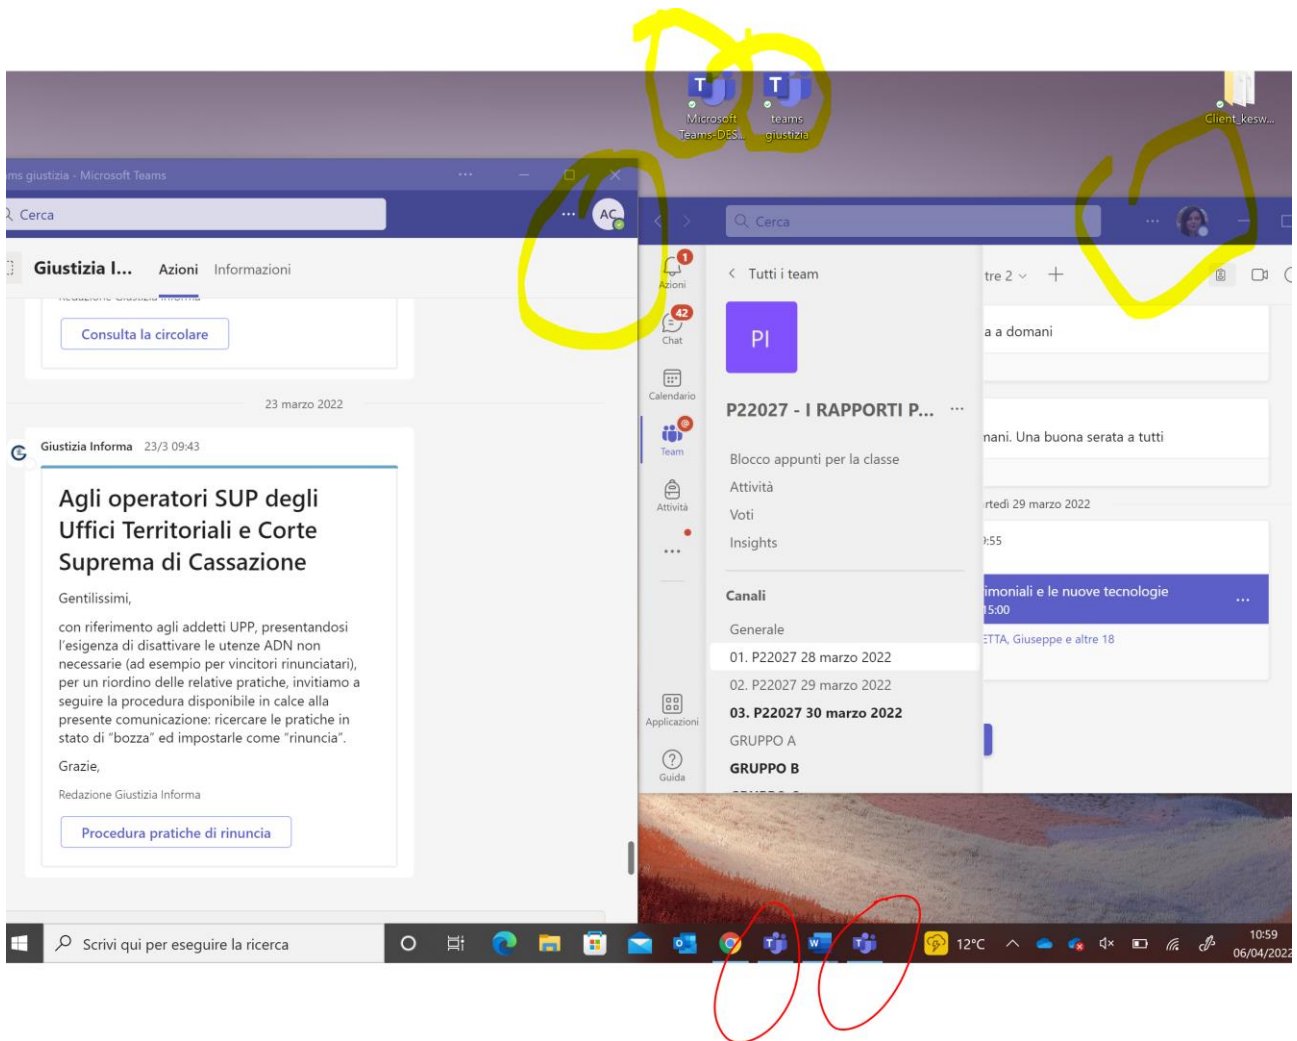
Microsoft Teams-DES...

teams giustizia

Client_kesw...

ms giustizia - Microsoft Teams

Cerca

AC

Giustizia I... Azioni Informazioni

Consulta la circolare

23 marzo 2022

Giustizia Informa 23/3 09:43

Agli operatori SUP degli Uffici Territoriali e Corte Suprema di Cassazione

Gentilissimi,

con riferimento agli addetti UPP, presentandosi l'esigenza di disattivare le utenze ADN non necessarie (ad esempio per vincitori rinunciatari), per un riordino delle relative pratiche, invitiamo a seguire la procedura disponibile in calce alla presente comunicazione: ricercare le pratiche in stato di "bozza" ed impostarle come "rinuncia".

Grazie,

Redazione Giustizia Informa

Procedura pratiche di rinuncia

Cerca

1
Azioni

42
Chat

Calendario

Team

Attività

...

Applicazioni

Guida

Tutti i team

PI

P22027 - I RAPPORTI P... ...

Blocco appunti per la classe

Attività

Voti

Insights

Canali

Generale

01. P22027 28 marzo 2022

02. P22027 29 marzo 2022

03. P22027 30 marzo 2022

GRUPPO A

GRUPPO B

tre 2

a a domani

nani. Una buona serata a tutti

rtedì 29 marzo 2022

:55

imoniali e le nuove tecnologie
15:00

ETTA, Giuseppe e altre 18

Scrivi qui per eseguire la ricerca

12°C

10:59
06/04/2022